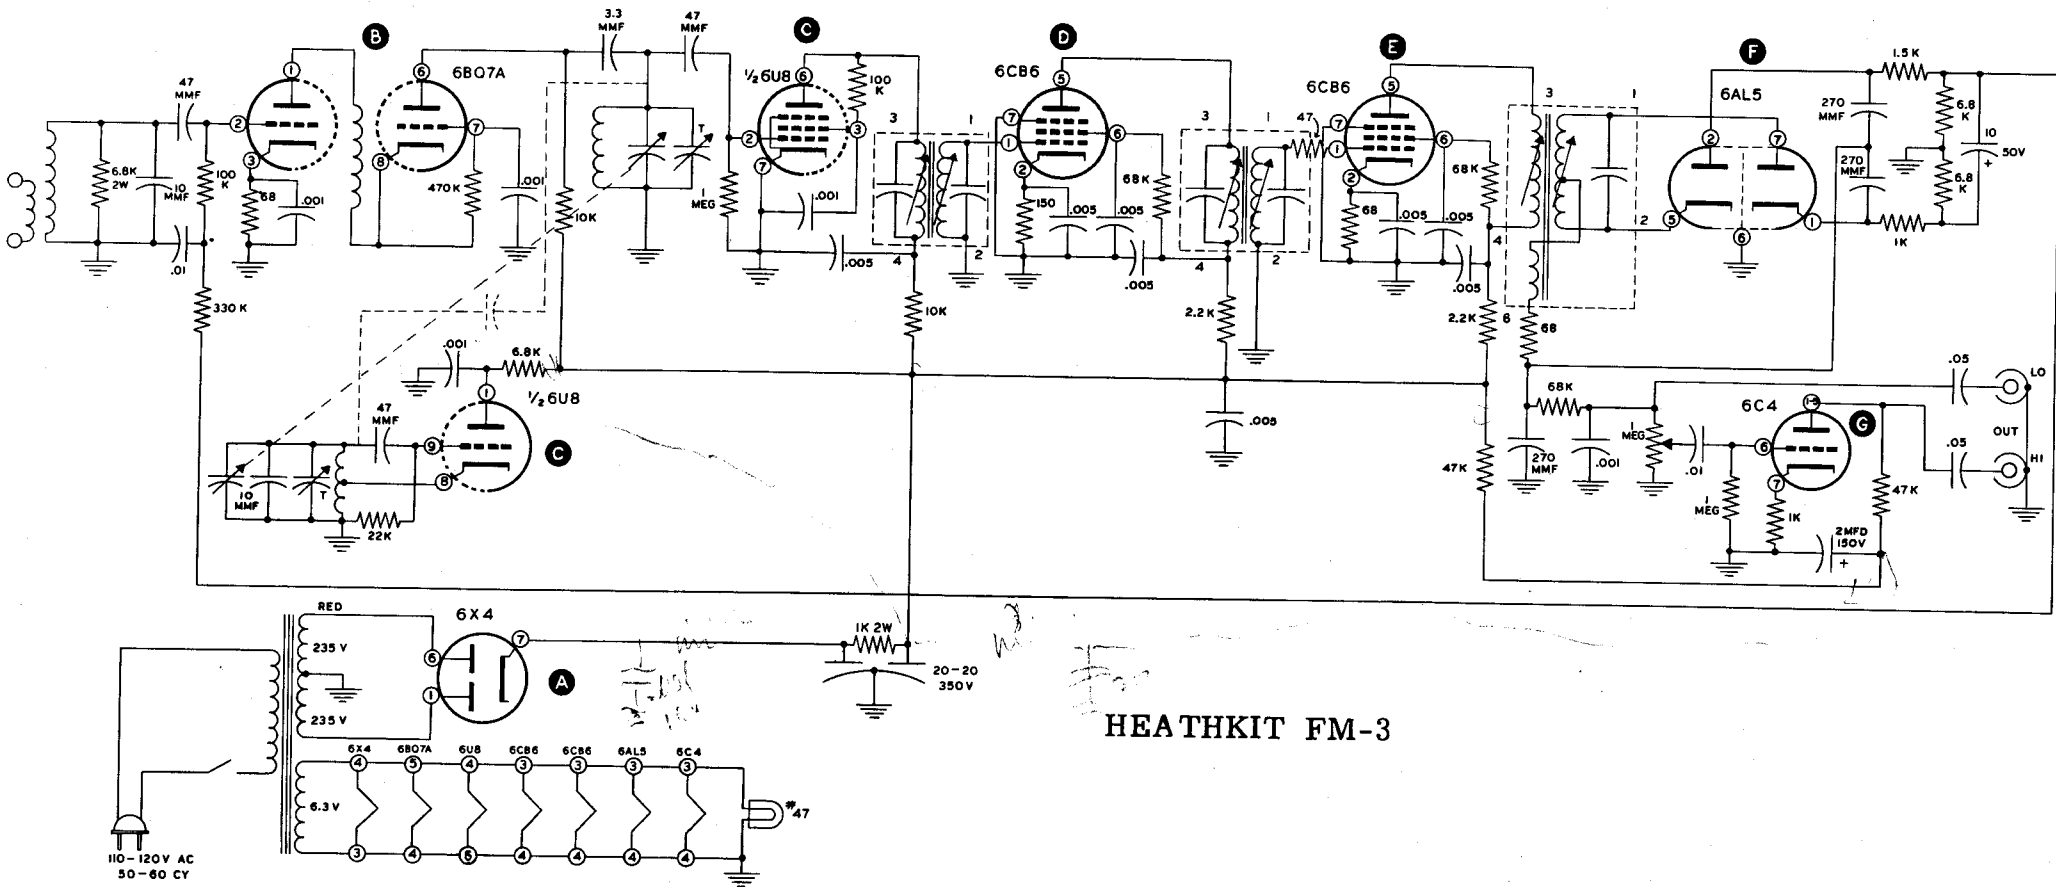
B
6BQ7A
3.3 MMF
47 MMF
C
1/2 6U8
D
6CB6
E
6CB6
F
6AL5
1.5 K
47 MMF
6.8K 2W
10 MMF
100 K
68
.001
470K
.001
.01
10K
1 MEG
.001
100 K
.005
10K
3
1
4
2
150
.005
.005
68K
.005
2.2 K
3
1
47
4
2
68
.005
.005
68K
.005
2.2 K
6
68
3
1
2
270 MMF
270 MMF
6.8 K
6.8 K
10 50V
1K
330 K
.001
6.8K
1/2 6U8
47 MMF
C
10 MMF
T
22K
.005
.05
LO
6C4
68K
G
1 MEG
.01
OUT
.05
HI
47K
270 MMF
.001
1 MEG
1K
47K
2MFD 150V
RED
235 V
235 V
6X4
A
1K 2W
20-20 350V
HEATHKIT FM-3
6X4
6BQ7A
6U8
6CB6
6CB6
6AL5
6C4
6.3 V
#47
110-120V AC 50-60 CY